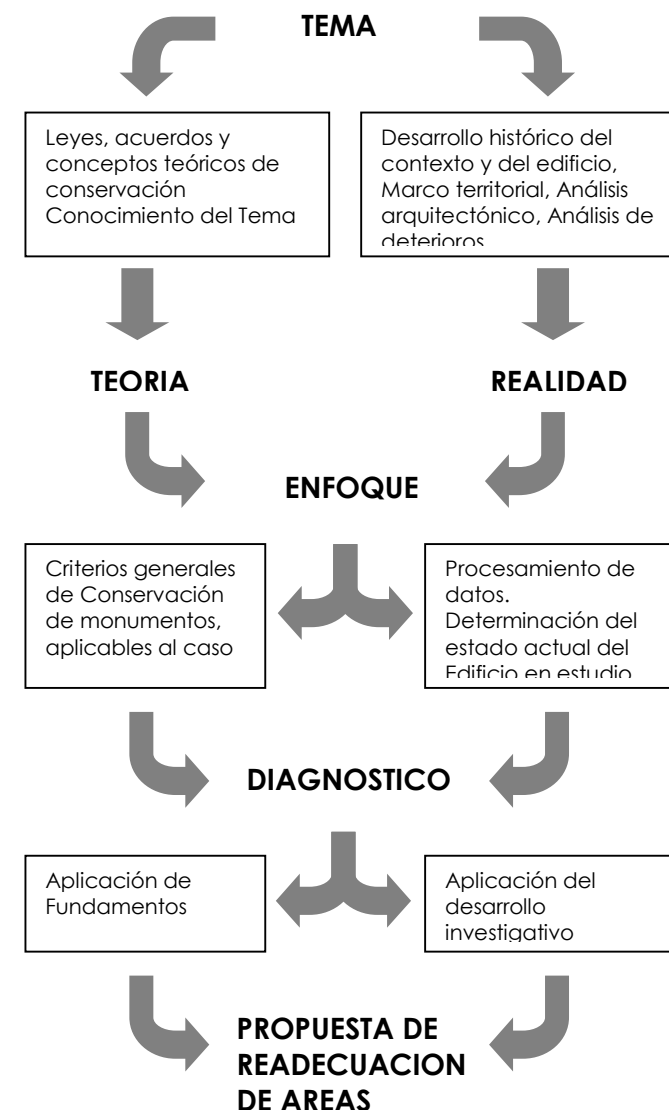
TEMA

Leyes, acuerdos y conceptos teóricos de conservación Conocimiento del Tema

Desarrollo histórico del contexto y del edificio, Marco territorial, Análisis arquitectónico, Análisis de deterioros

TEORIA

REALIDAD

ENFOQUE

Criterios generales de Conservación de monumentos, aplicables al caso

Procesamiento de datos. Determinación del estado actual del Edificio en estudio

DIAGNOSTICO

Aplicación de Fundamentos

Aplicación del desarrollo investigativo

PROPUESTA DE READECUACION DE AREAS